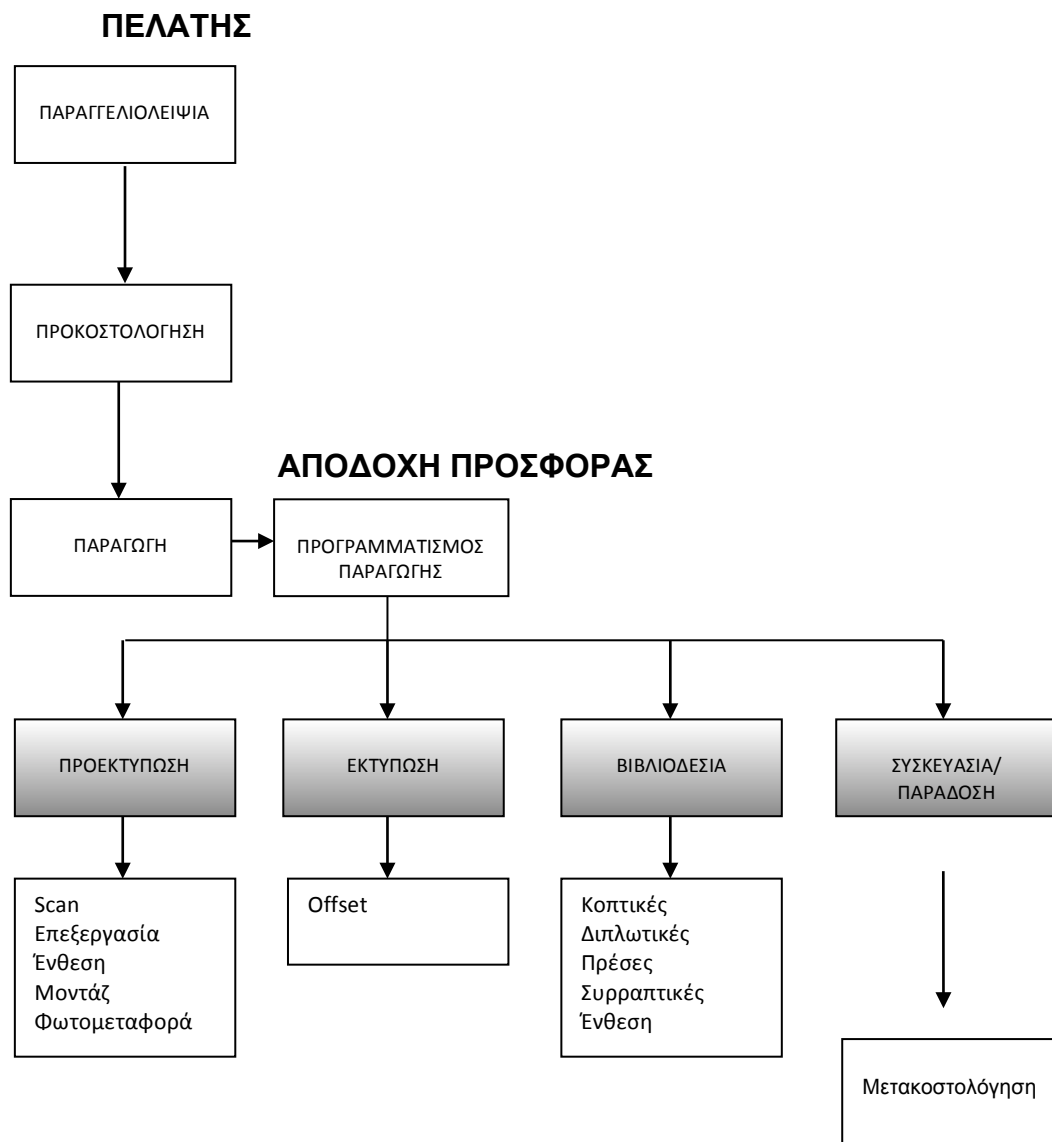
ΠΕΛΑΤΗΣ

ΠΑΡΑΓΓΕΛΙΟΛΕΙΨΙΑ

ΠΡΟΚΟΣΤΟΛΟΓΗΣΗ

ΑΠΟΔΟΧΗ ΠΡΟΣΦΟΡΑΣ

ΠΑΡΑΓΩΓΗ

ΠΡΟΓΡΑΜΜΑΤΙΣΜΟΣ ΠΑΡΑΓΩΓΗΣ

ΠΡΟΕΚΤΥΠΩΣΗ

ΕΚΤΥΠΩΣΗ

ΒΙΒΛΙΟΔΕΣΙΑ

ΣΥΣΚΕΥΑΣΙΑ/ ΠΑΡΑΔΟΣΗ

Scan
Επεξεργασία
Ένθεση
Μοντάζ
Φωτομεταφορά

Offset

Κοπτικές
Διπλωτικές
Πρέσες
Συρραπτικές
Ένθεση

Μετακοστολόγηση